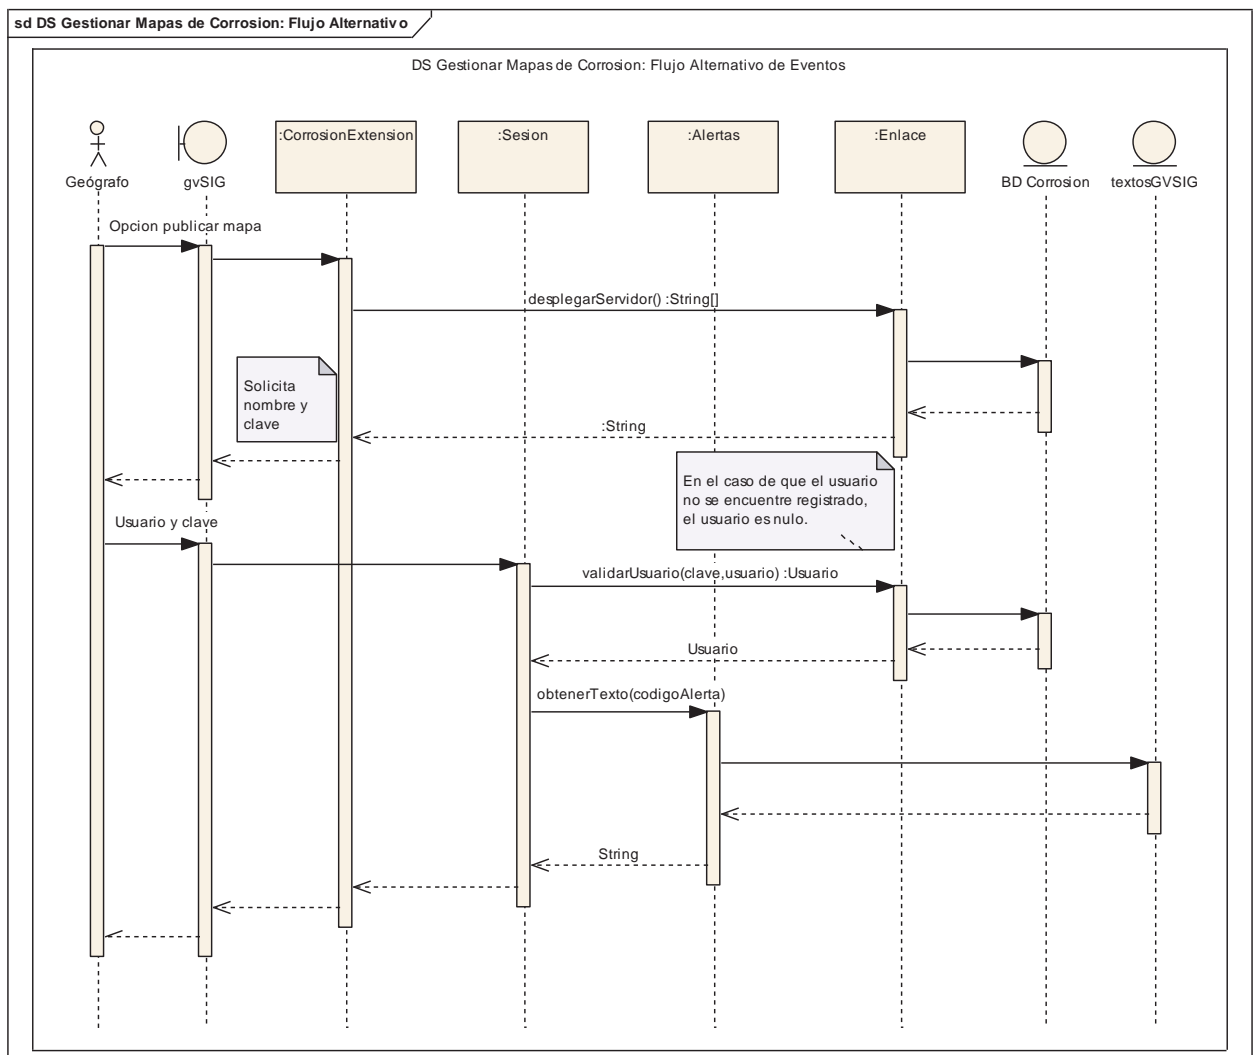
sd DS Gestionar Mapas de Corrosion: Flujo Alternativo

DS Gestionar Mapas de Corrosion: Flujo Alternativo de Eventos

Geógrafo
gvSIG
:CorrosionExtension
:Sesion
:Alertas
:Enlace
BD Corrosion
textosGVSIG

Opcion publicar mapa

desplegarServidor() :String[]

Solicita nombre y clave

:String

En el caso de que el usuario no se encuentre registrado, el usuario es nulo.

Usuario y clave

validarUsuario(clave,usuario) :Usuario

Usuario

obtenerTexto(codigoAlerta)

String